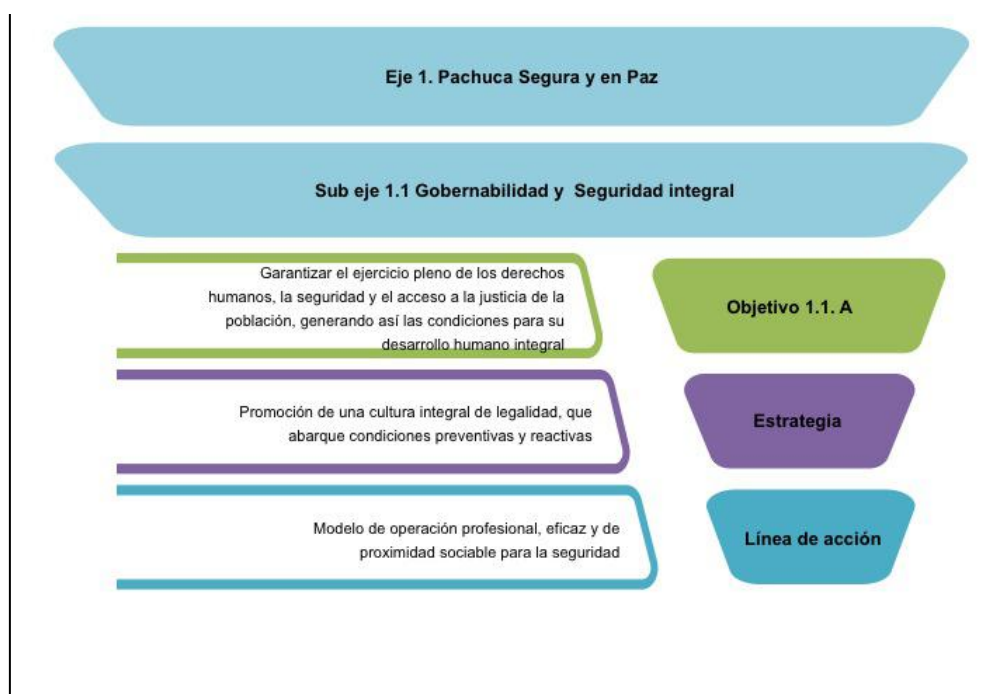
Eje 1. Pachuca Segura y en Paz

Sub eje 1.1 Gobernabilidad y Seguridad integral

Garantizar el ejercicio pleno de los derechos humanos, la seguridad y el acceso a la justicia de la población, generando así las condiciones para su desarrollo humano integral

Objetivo 1.1. A

Promoción de una cultura integral de legalidad, que abarque condiciones preventivas y reactivas

Estrategia

Modelo de operación profesional, eficaz y de proximidad sociable para la seguridad

Línea de acción